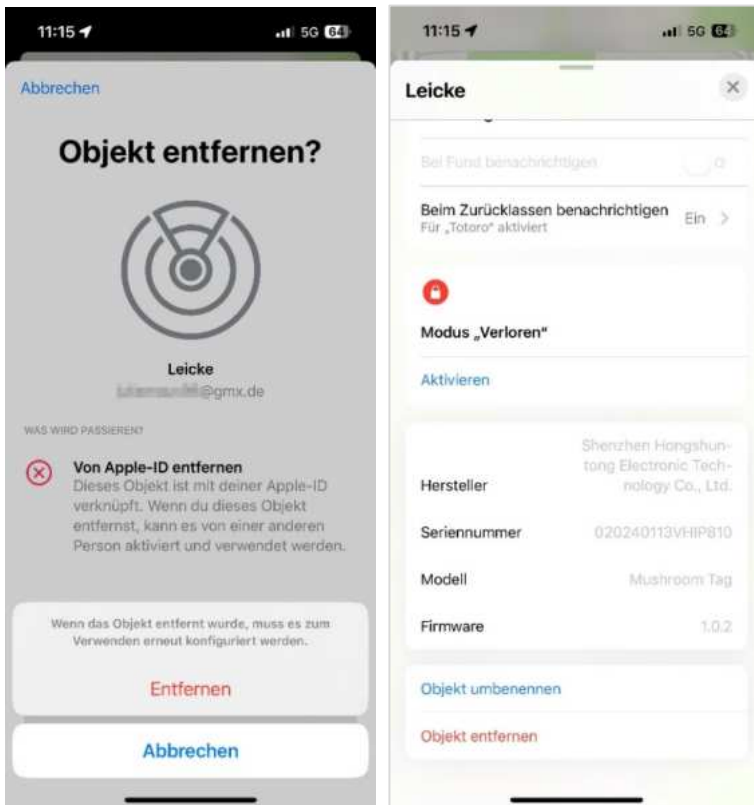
11:15 

5G 64

Abbrechen

Objekt entfernen?

Leicke
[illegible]@gmx.de

WAS WIRD PASSIEREN?

Von Apple-ID entfernen
Dieses Objekt ist mit deiner Apple-ID verknüpft. Wenn du dieses Objekt entfernst, kann es von einer anderen Person aktiviert und verwendet werden.

Wenn das Objekt entfernt wurde, muss es zum Verwenden erneut konfiguriert werden.

Entfernen

Abbrechen

11:15 

5G 64

Leicke

Bei Fund benachrichtigen

Beim Zurücklassen benachrichtigen
Für „Totoro“ aktiviert
Ein

Modus „Verloren“

Aktivieren

| | |
|---|---|
| Hersteller | Shenzhen Hongshuntong Electronic Technology Co., Ltd. |
| Seriennummer | 020240113VHIP810 |
| Modell | Mushroom Tag |
| Firmware | 1.0.2 |

Objekt umbenennen

Objekt entfernen